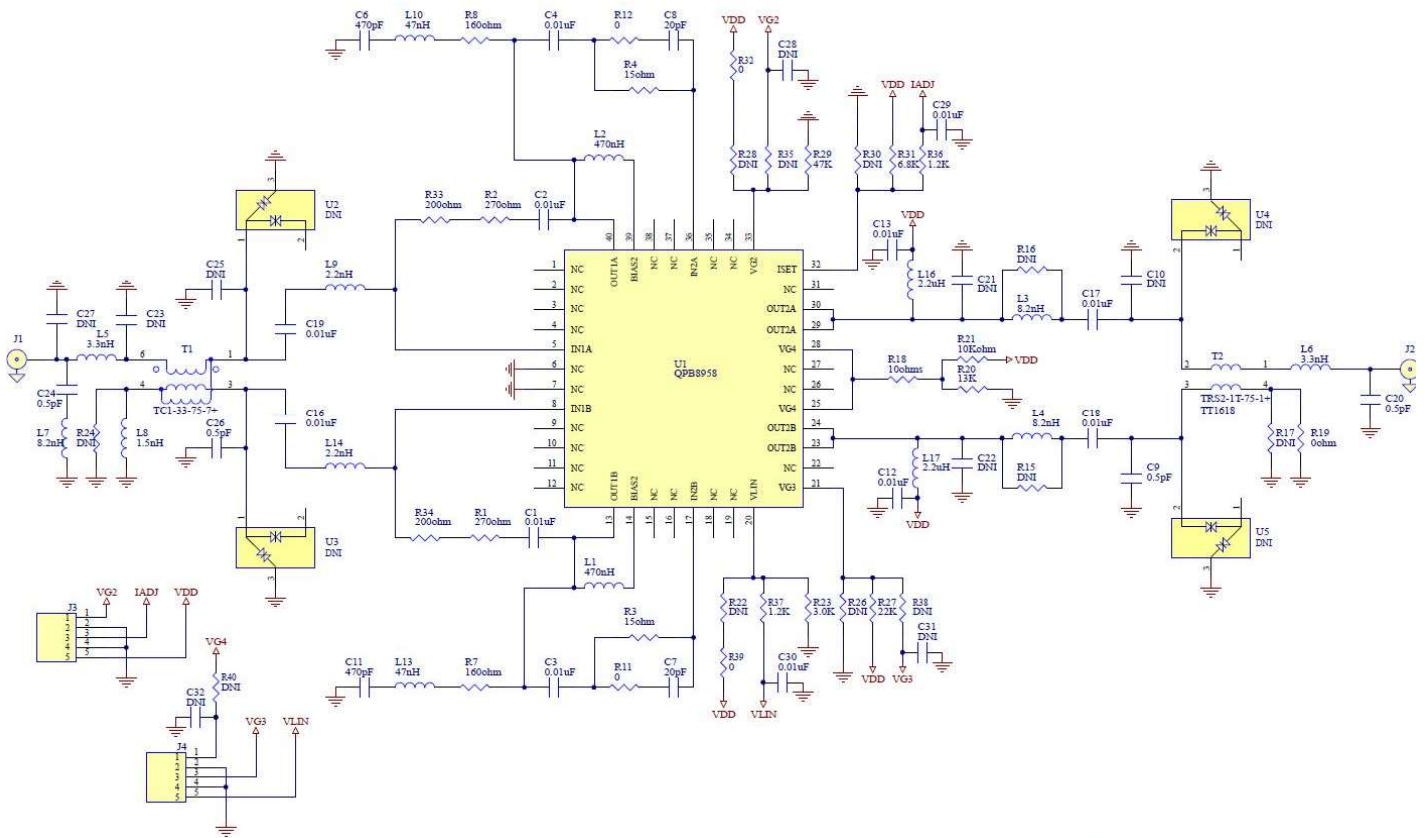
C6
470pF
L10
47nH
R8
160ohm
C4
0.01uF
R12
0
C8
20pF
VDD
VG2
R32
0
C28
DNI
R4
15ohm
VDD
IADJ
C29
0.01uF
L2
470nH
R28
DNI
R35
DNI
R29
47K
R30
DNI
R31
6.8K
R36
1.2K
U2
DNI
R33
200ohm
R2
270ohm
C2
0.01uF
40
39
38
37
36
35
34
33
OUT1A
BIAS2
NC
NC
IN2A
NC
NC
VG2
VDD
C13
0.01uF
U4
DNI
C25
DNI
L9
2.2nH
1
NC
2
NC
3
NC
4
NC
5
IN1A
6
NC
7
NC
8
IN1B
9
NC
10
NC
11
NC
12
NC
ISET
32
NC
31
OUT2A
30
OUT2A
29
VG4
28
NC
27
NC
26
VG4
25
OUT2B
24
OUT2B
23
NC
22
VG3
21
L16
2.2uH
C21
DNI
R16
DNI
L3
8.2nH
C17
0.01uF
C10
DNI
C27
DNI
C23
DNI
C19
0.01uF
L5
3.3nH
J1
6
T1
1
U1
QPB8958
R21
10Kohm
VDD
R18
10ohms
R20
13K
2
T2
1
L6
3.3nH
J2
C24
0.5pF
4
3
TC1-33-75-7+
C16
0.01uF
C26
0.5pF
3
4
TRS2-1T-75-1+
TT1618
C20
0.5pF
L7
8.2nH
R24
DNI
L8
1.5nH
L14
2.2nH
L4
8.2nH
C18
0.01uF
R17
DNI
R19
0ohm
L17
2.2uH
C22
DNI
C12
0.01uF
VDD
R15
DNI
C9
0.5pF
OUT1B
BIAS2
NC
NC
IN2B
NC
NC
VLIN
13
14
15
16
17
18
19
20
U3
DNI
R34
200ohm
R1
270ohm
C1
0.01uF
U5
DNI
L1
470nH
VG2
IADJ
VDD
J3
1
2
3
4
5
R3
15ohm
R22
DNI
R37
1.2K
R23
3.0K
R26
DNI
R27
22K
R38
DNI
C31
DNI
VG4
R40
DNI
C11
470pF
L13
47nH
R7
160ohm
C3
0.01uF
R11
0
C7
20pF
R39
0
C30
0.01uF
VDD
VG3
C32
DNI
VG3
VLIN
VDD
VLIN
J4
1
2
3
4
5